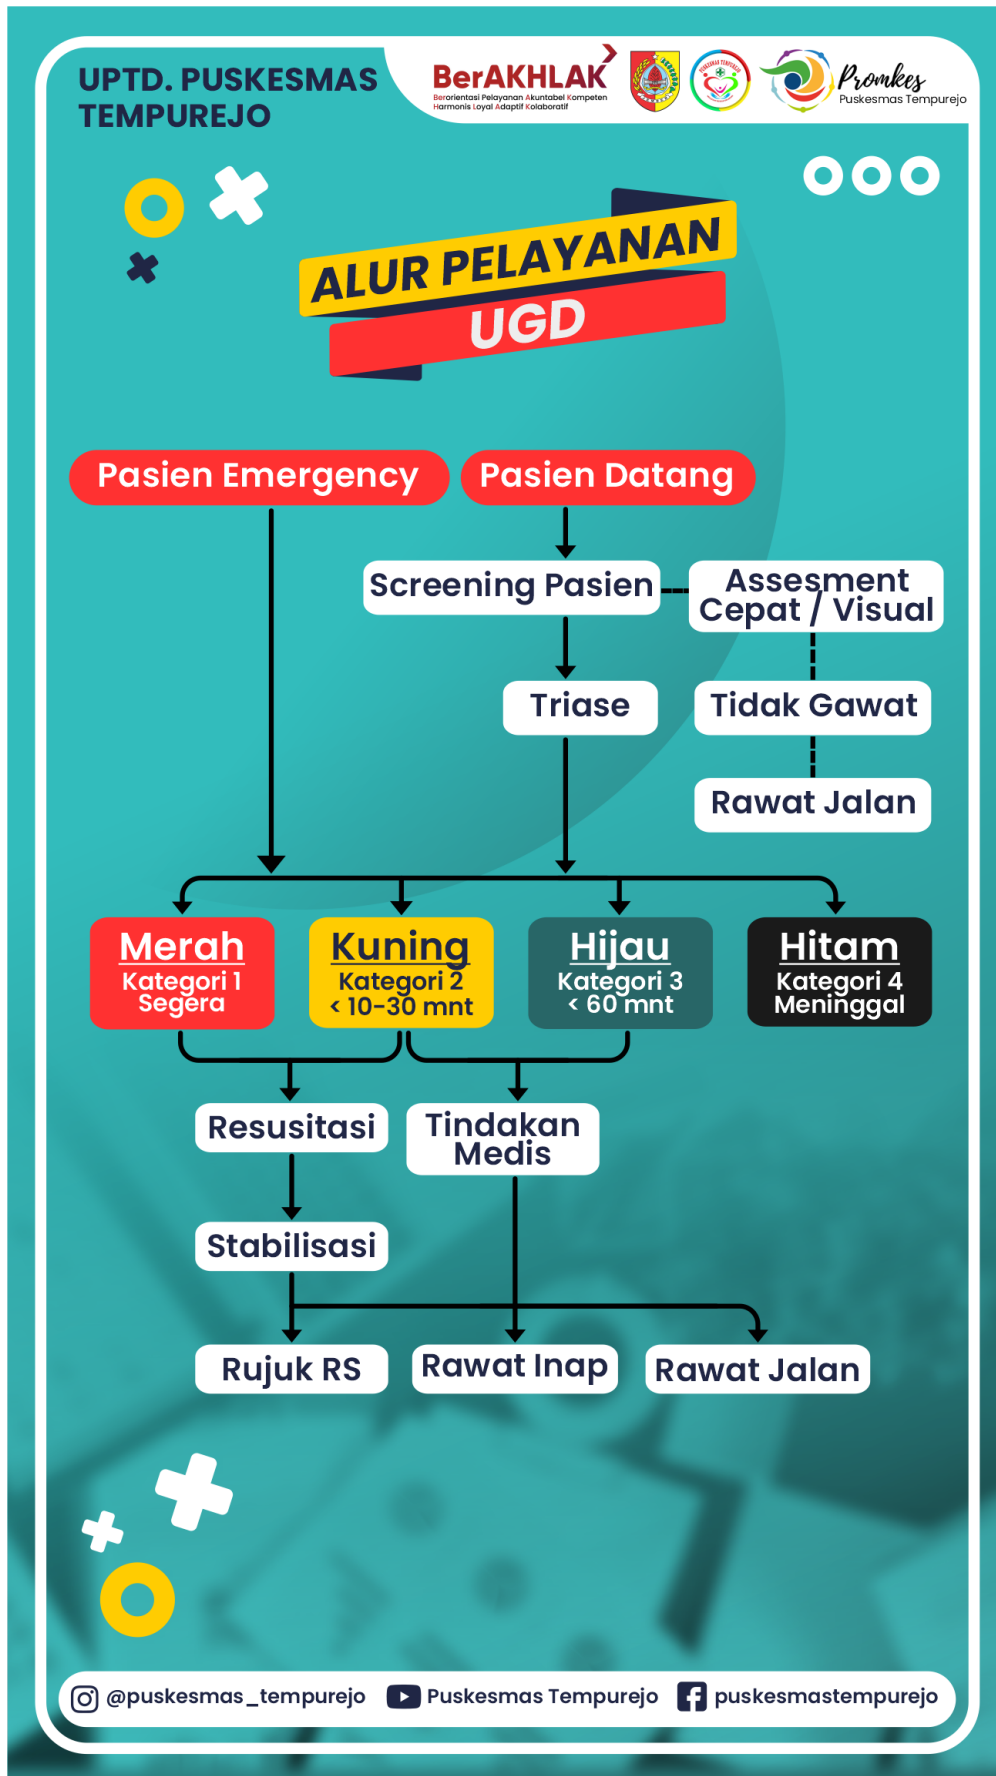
UPTD. PUSKESMAS TEMPUREJO

BerAKHLAK
Berorientasi Pelayanan Akuntabel Kompeten Harmonis Loyal Adaptif Kolaboratif

Promkes
Puskesmas Tempurejo

ALUR PELAYANAN
UGD

Pasien Emergency

Pasien Datang

Screening Pasien

Assesment Cepat / Visual

Triase

Tidak Gawat

Rawat Jalan

Merah
Kategori 1
Segera

Kuning
Kategori 2
< 10-30 mnt

Hijau
Kategori 3
< 60 mnt

Hitam
Kategori 4
Meninggal

Resusitasi

Tindakan Medis

Stabilisasi

Rujuk RS

Rawat Inap

Rawat Jalan

@puskesmas_tempurejo
Puskesmas Tempurejo
puskesmastempurejo